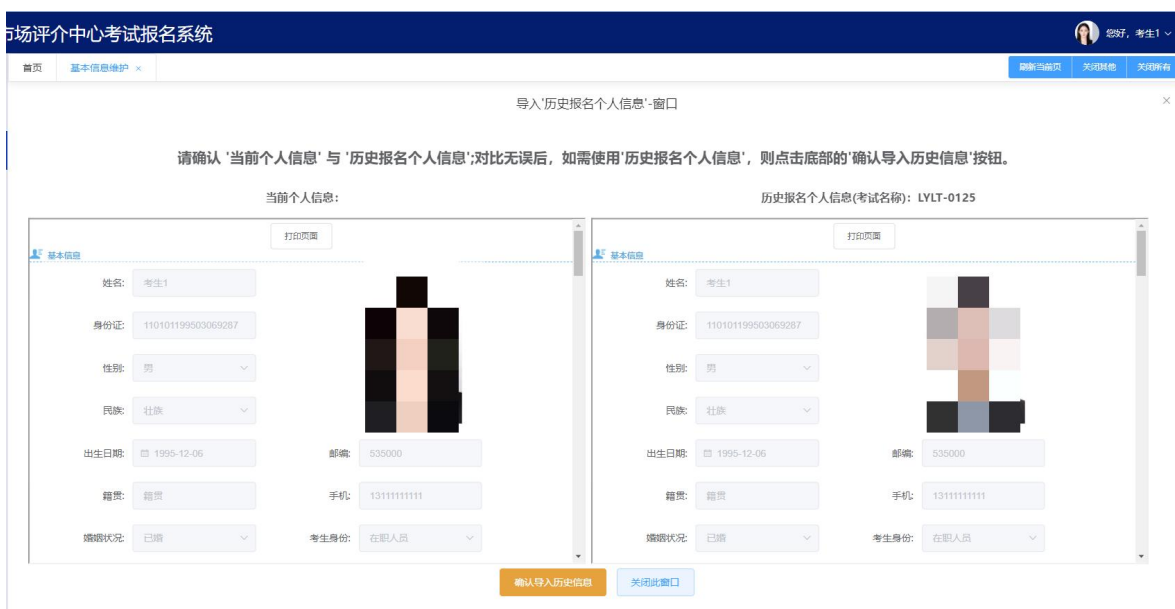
市场评介中心考试报名系统

您好，考生1

首页 基本信息维护 ×

刷新当前页 关闭其他 关闭所有

导入'历史报名个人信息'-窗口

×

请确认 '当前个人信息' 与 '历史报名个人信息';对比无误后，如需使用'历史报名个人信息'，则点击底部的'确认导入历史信息'按钮。

当前个人信息：

打印页面

基本信息

姓名: 考生1

身份证: 110101199503069287

性别: 男

民族: 壮族

出生日期: 1995-12-06

邮编: 535000

籍贯: 籍贯

手机: 13111111111

婚姻状况: 已婚

考生身份: 在职人员

历史报名个人信息(考试名称)：LYLT-0125

打印页面

基本信息

姓名: 考生1

身份证: 110101199503069287

性别: 男

民族: 壮族

出生日期: 1995-12-06

邮编: 535000

籍贯: 籍贯

手机: 13111111111

婚姻状况: 已婚

考生身份: 在职人员

确认导入历史信息

关闭此窗口